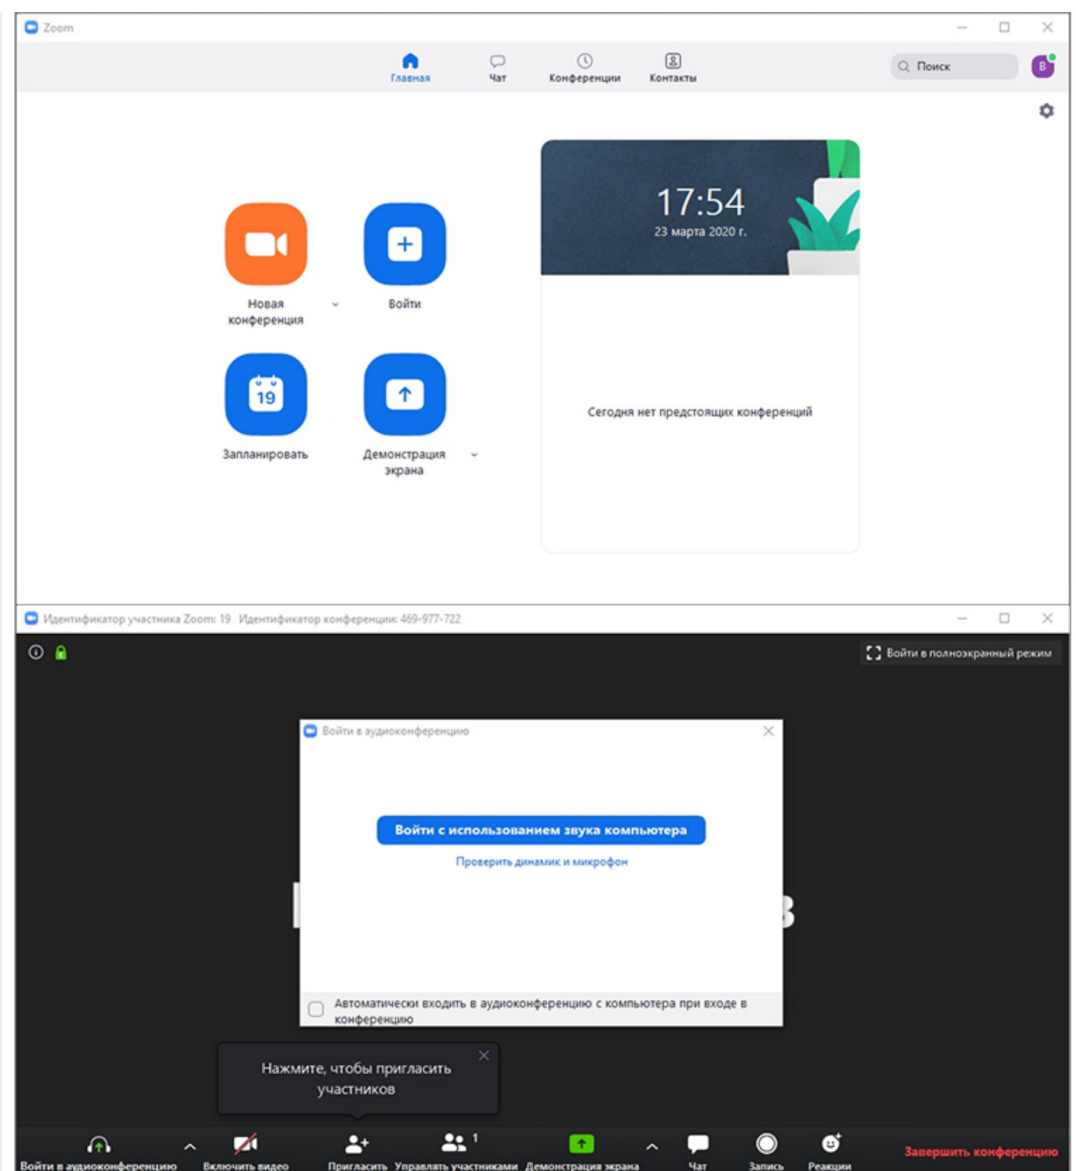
Zoom

Главная
Чат
Конференции
Контакты

Поиск

B

17:54
23 марта 2020 г.

Новая конференция
Войти
19
Запланировать
Демонстрация экрана

Сегодня нет предстоящих конференций

Идентификатор участника Zoom: 19 Идентификатор конференции: 469-977-722

Войти в полноэкранный режим

Войти в аудиоконференцию

Войти с использованием звука компьютера
Проверить динамик и микрофон

Автоматически входить в аудиоконференцию с компьютера при входе в конференцию

Нажмите, чтобы пригласить участников

Войти в аудиоконференцию
Включить видео
Пригласить
1
Управлять участниками
Демонстрация экрана
Чат
Запись
Реакции
Завершить конференцию